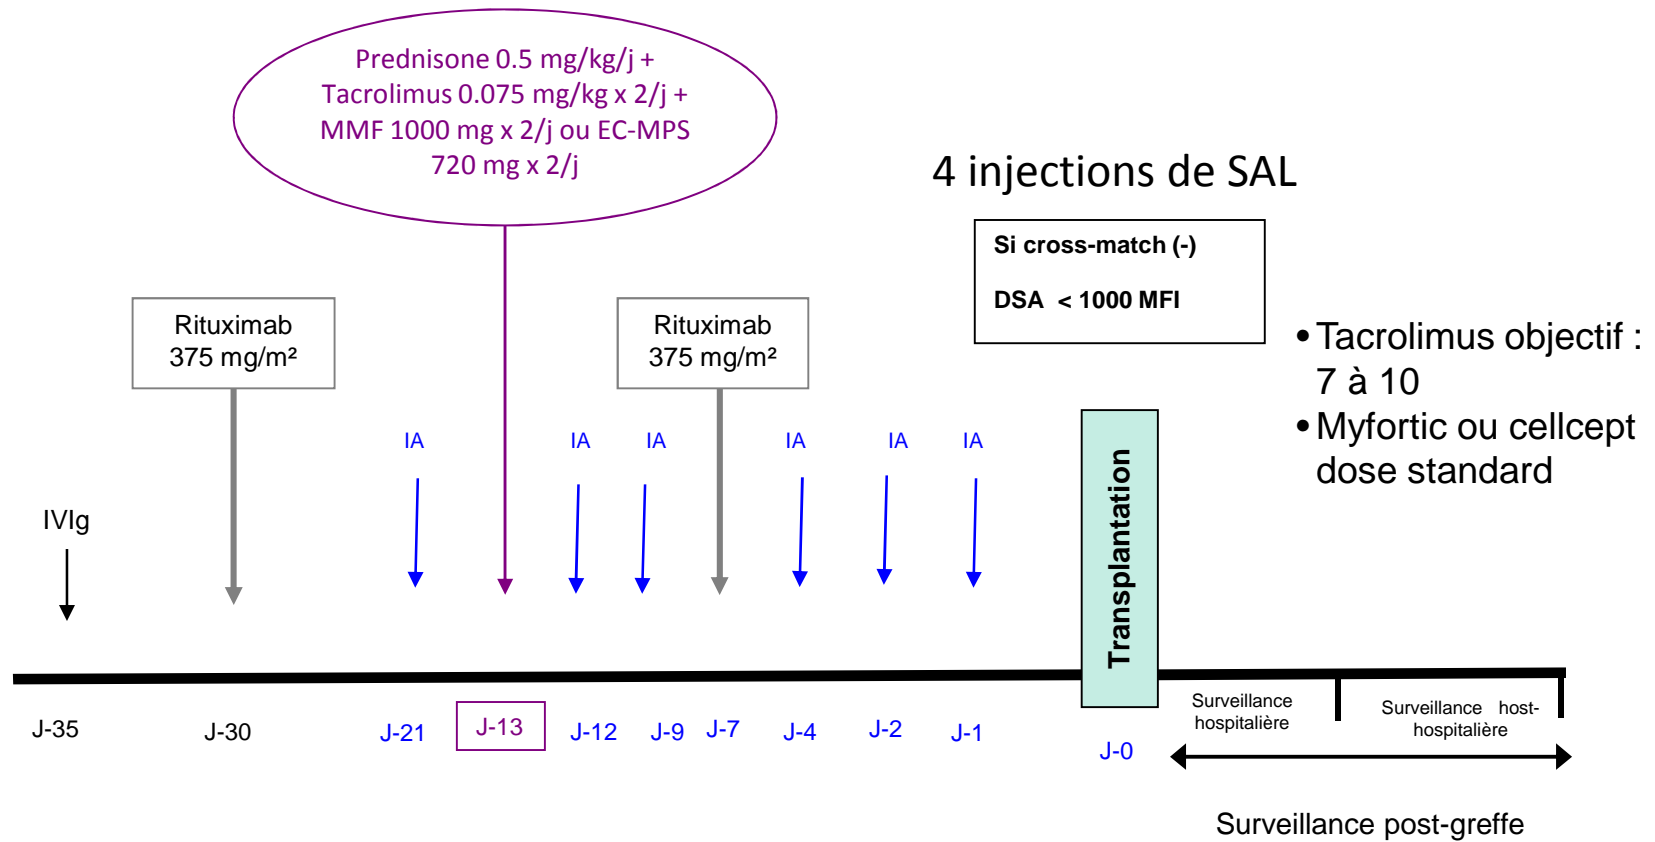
Prednisone 0.5 mg/kg/j + Tacrolimus 0.075 mg/kg x 2/j + MMF 1000 mg x 2/j ou EC-MPS 720 mg x 2/j

4 injections de SAL

Si cross-match (-)

DSA < 1000 MFI

Rituximab 375 mg/m²

Rituximab 375 mg/m²

• Tacrolimus objectif : 7 à 10
• Myfortic ou cellcept dose standard

IA IA IA IA IA IA

IVIg

Transplantation

J-35 J-30 J-21 J-13 J-12 J-9 J-7 J-4 J-2 J-1 J-0

Surveillance hospitalière

Surveillance host-hospitalière

Surveillance post-greffe